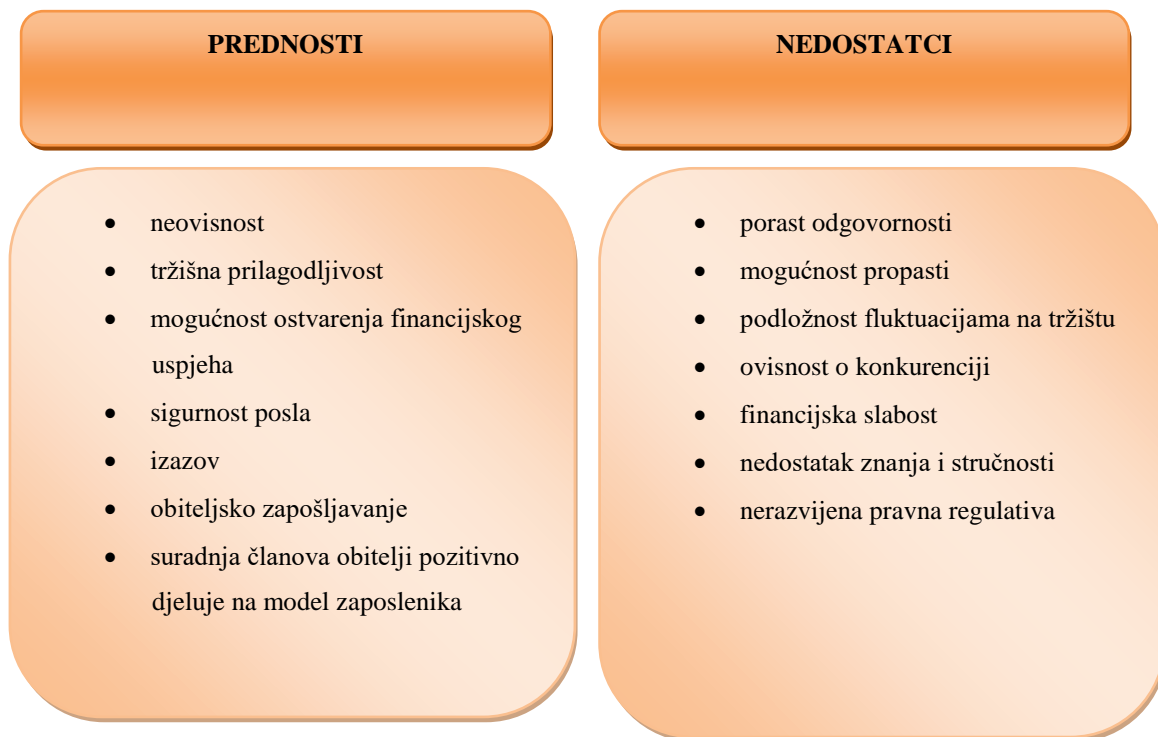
PREDNOSTI

- neovisnost
- tržišna prilagodljivost
- mogućnost ostvarenja financijskog uspjeha
- sigurnost posla
- izazov
- obiteljsko zapošljavanje
- suradnja članova obitelji pozitivno djeluje na model zaposlenika

NEDOSTATCI

- porast odgovornosti
- mogućnost propasti
- podložnost fluktuacijama na tržištu
- ovisnost o konkurenciji
- financijska slabost
- nedostatak znanja i stručnosti
- nerazvijena pravna regulativa